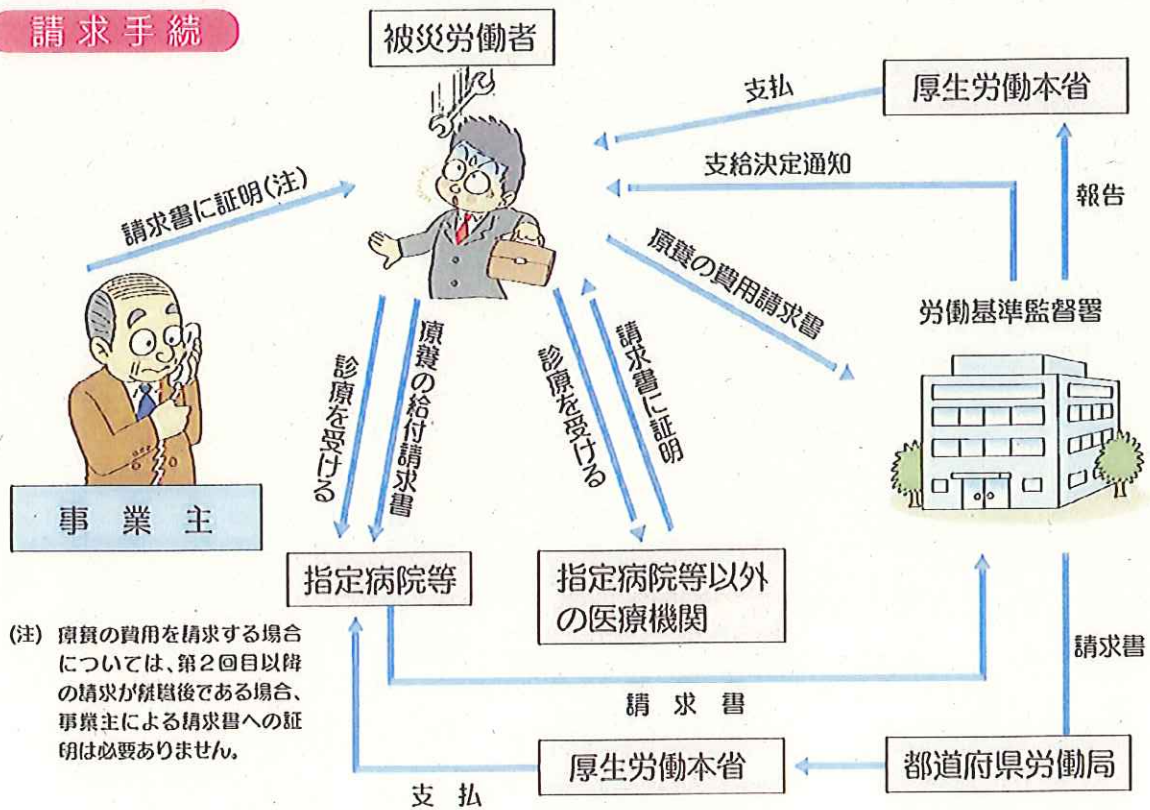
請求手続

被災労働者

厚生労働本省

支払

支給決定通知

報告

請求書に証明(注)

療養の費用請求書

労働基準監督署

診療を受ける

療養の給付請求書

診療を受ける

請求書に証明

事業主

指定病院等

指定病院等以外の医療機関

(注) 療養の費用を請求する場合については、第2回目以降の請求が離職後である場合、事業主による請求書への証明は必要ありません。

請求書

請求書

厚生労働本省

都道府県労働局

支払